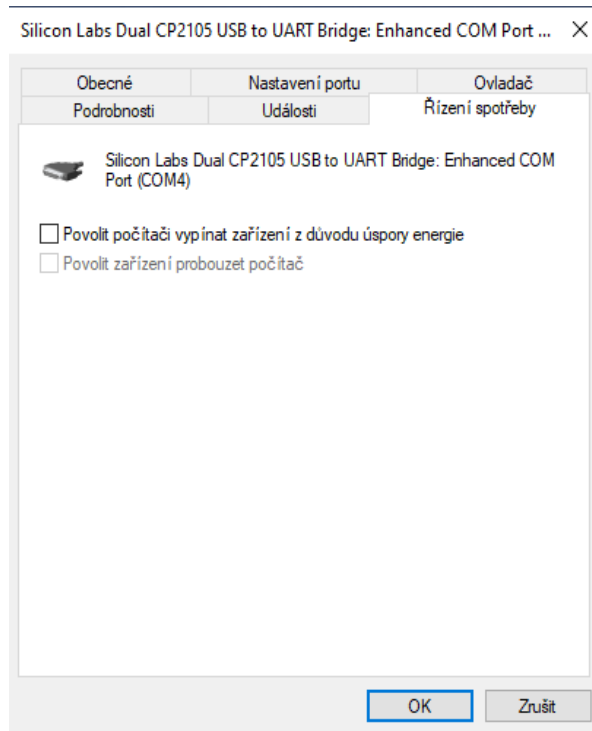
Silicon Labs Dual CP2105 USB to UART Bridge: Enhanced COM Port ... ✕

Obecné | Nastavení portu | Ovladač
Podrobnosti | Události | Řízení spotřeby

Silicon Labs Dual CP2105 USB to UART Bridge: Enhanced COM Port (COM4)

Povolit počítači vypínat zařízení z důvodu úspory energie

Povolit zařízení probouzet počítač

OK | Zrušit